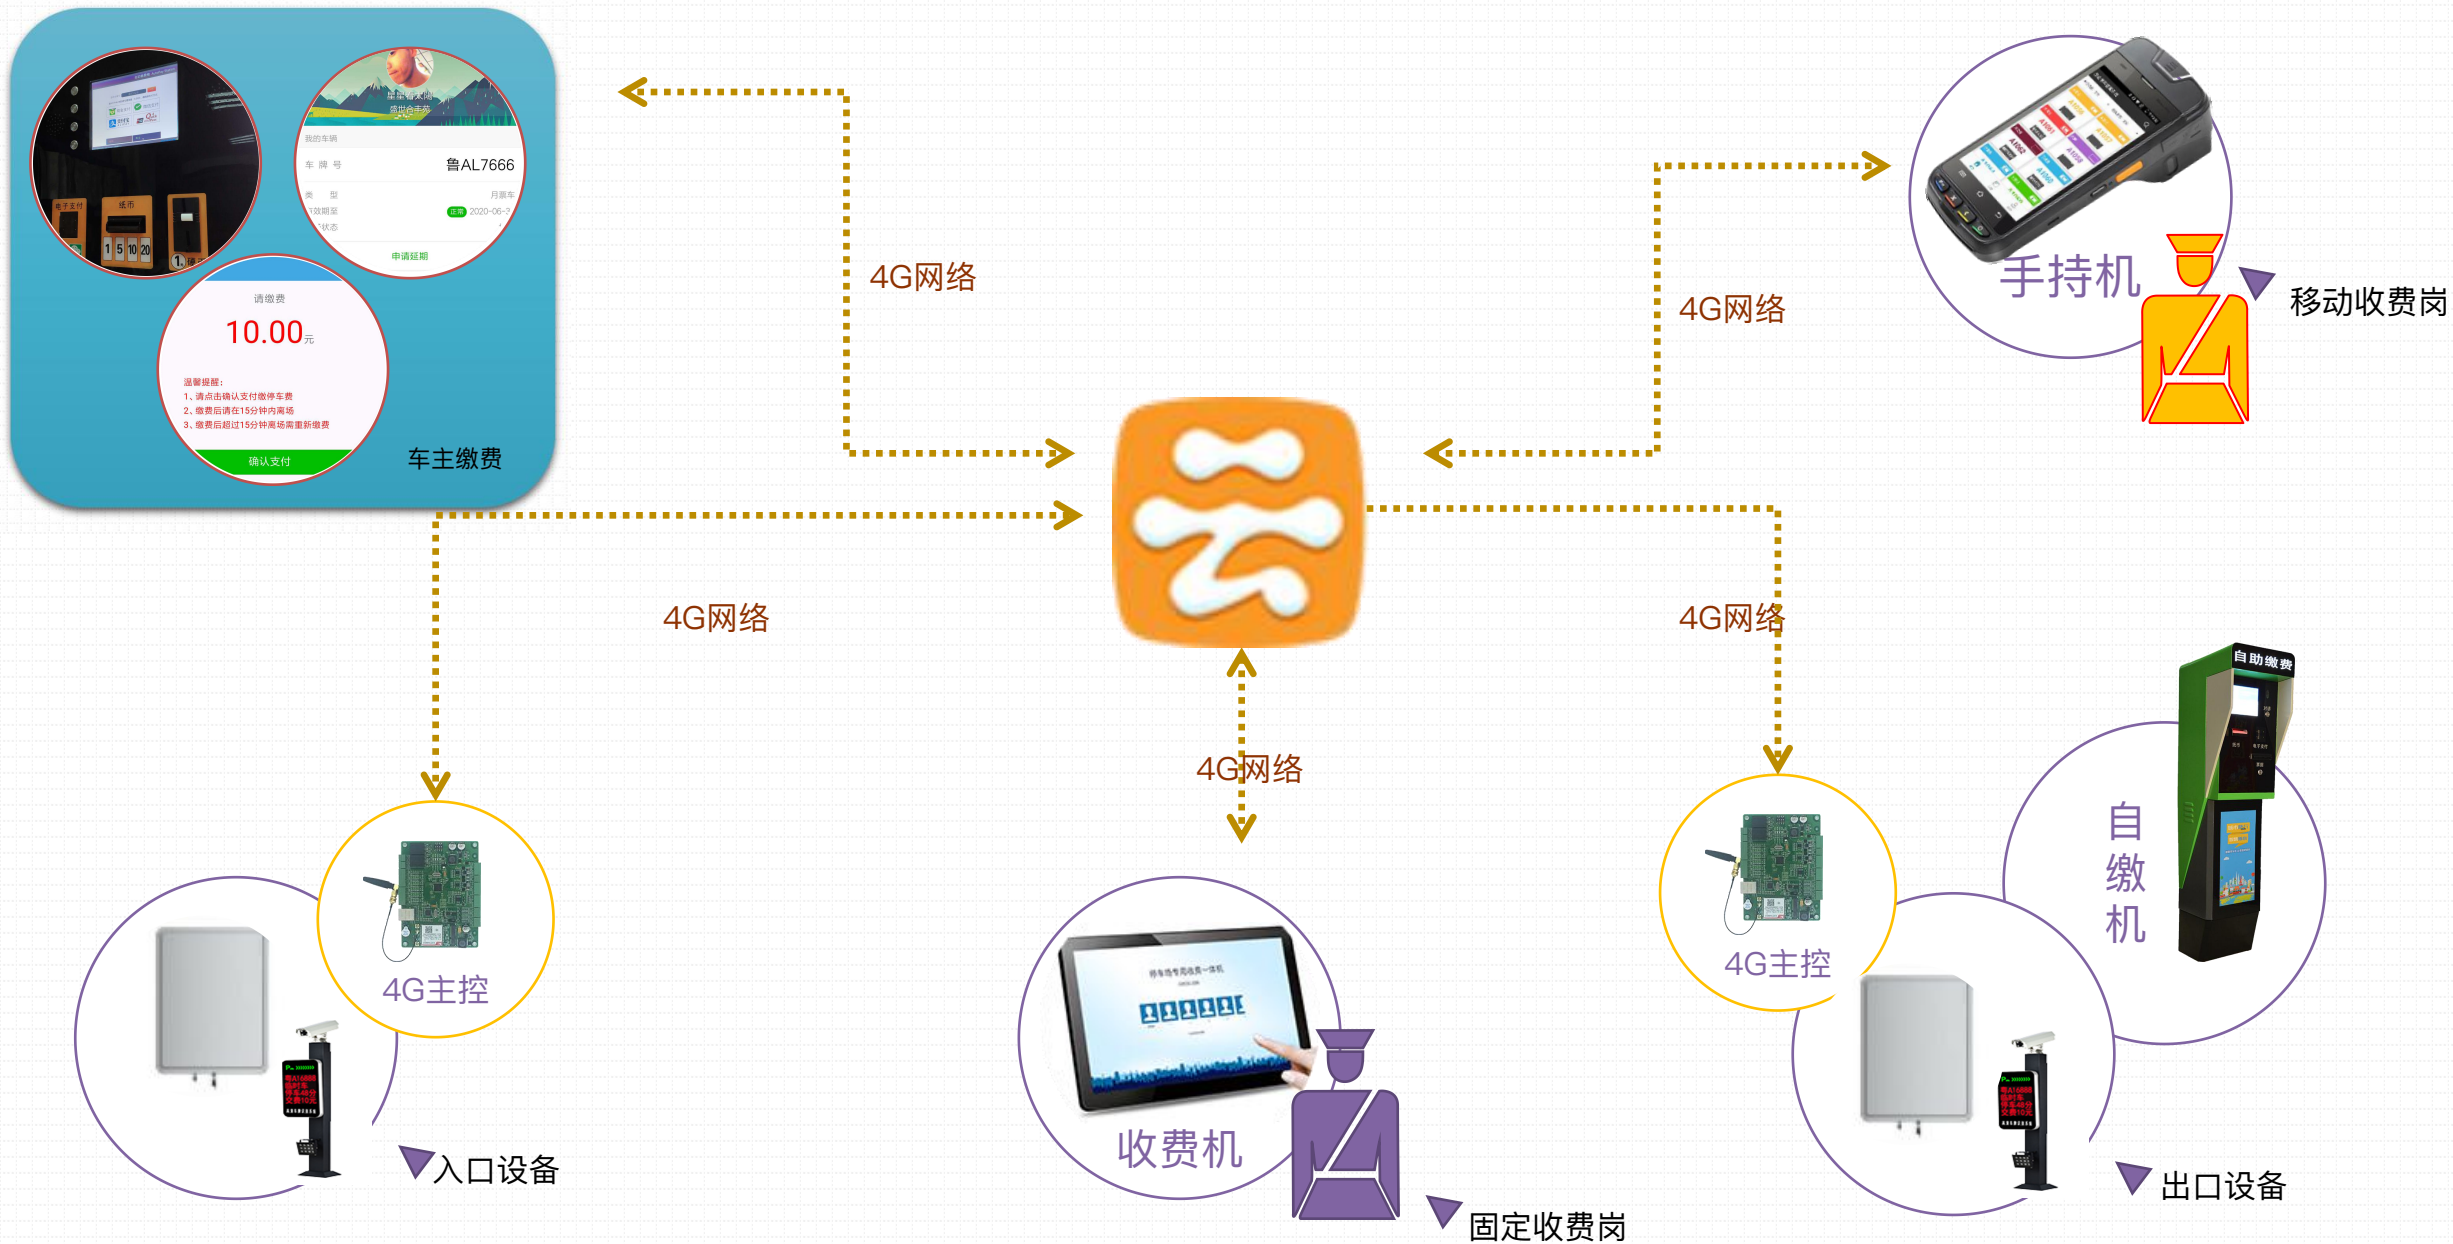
电子支付
纸币
1 5 10 20

我的车辆
车牌号 鲁AL7666
类型 月票车
有效期至 正常 2020-06-
状态
申请延期

请缴费
10.00元
温馨提醒：
1、请点击确认支付缴停车费
2、缴费后请在15分钟内离场
3、缴费后超过15分钟离场需重新缴费
确认支付

车主缴费

4G网络

4G网络

手持机

移动收费岗

4G网络

4G网络

4G网络

自助缴费

自缴机

4G主控

4G主控

收费机

入口设备

固定收费岗

出口设备